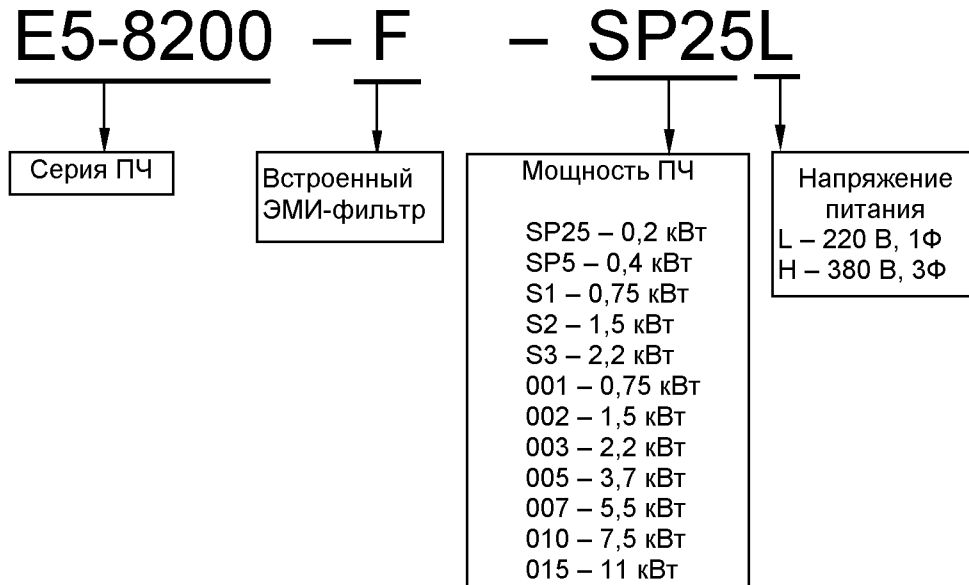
E5-8200 – F – SP25L

Серия ПЧ

Встроенный ЭМИ-фильтр

Мощность ПЧ

SP25 – 0,2 кВт
SP5 – 0,4 кВт
S1 – 0,75 кВт
S2 – 1,5 кВт
S3 – 2,2 кВт
001 – 0,75 кВт
002 – 1,5 кВт
003 – 2,2 кВт
005 – 3,7 кВт
007 – 5,5 кВт
010 – 7,5 кВт
015 – 11 кВт

Напряжение питания
L – 220 В, 1Ф
H – 380 В, 3Ф